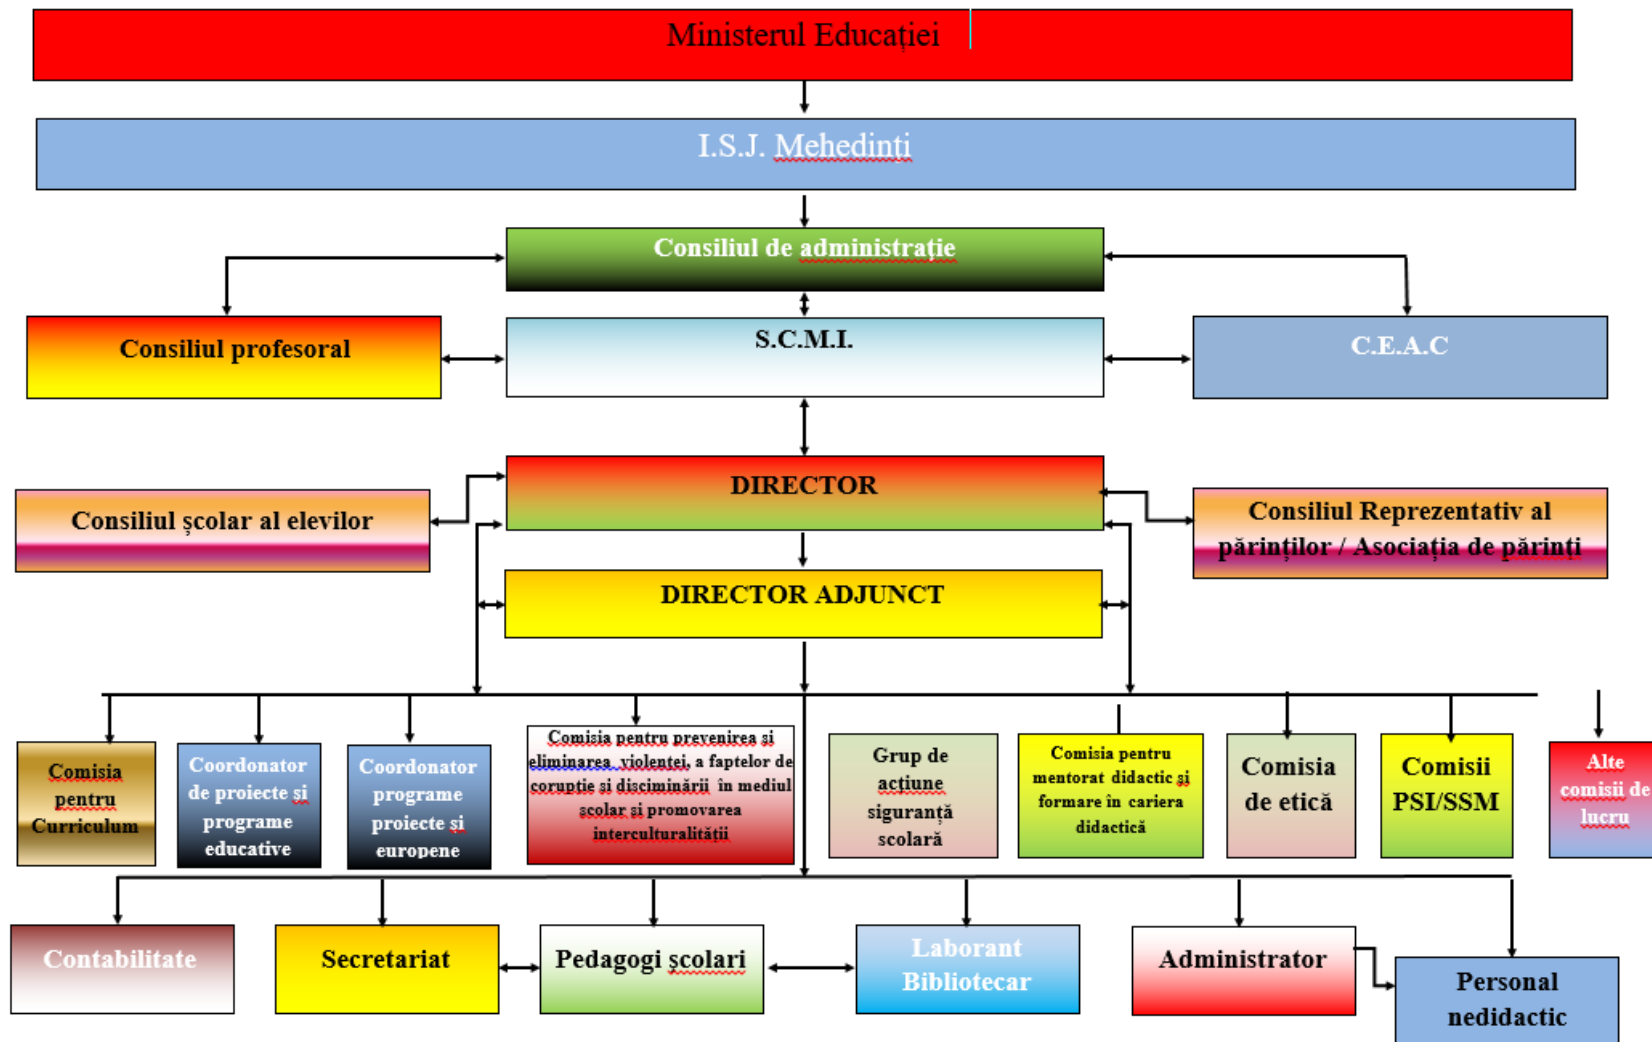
Ministerul Educației

I.S.J. Mehedinți

Consiliul de administrație

Consiliul profesoral

S.C.M.I.

C.E.A.C

DIRECTOR

Consiliul școlar al elevilor

Consiliul Reprezentativ al părinților / Asociația de părinți

DIRECTOR ADJUNCT

Comisia pentru Curriculum

Coordonator de proiecte și programe educative

Coordonator programe proiecte și europene

Comisia pentru prevenirea și eliminarea violenței, a faptelor de corupție și discriminării în mediul școlar și promovarea interculturalității

Grup de acțiune siguranță scolară

Comisia pentru mentorat didactic și formare în cariera didactică

Comisia de etică

Comisii PSI/SSM

Alte comisii de lucru

Contabilitate

Secretariat

Pedagogi școlari

Laborant Bibliotecar

Administrator

Personal nedidactic